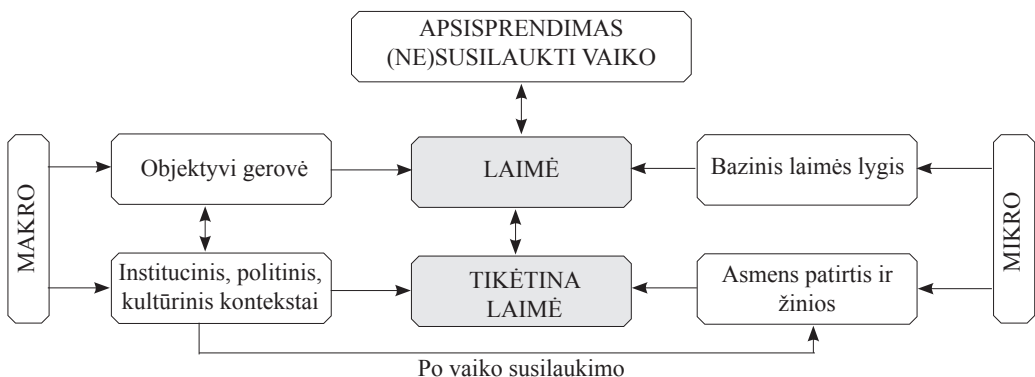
APSISPRENDIMAS (NE)SUSILAUKTI VAIKO

MAKRO

Objektyvi gerovė

LAIMĖ

Bazinis laimės lygis

MIKRO

Institucinis, politinis, kultūrinis kontekstai

TIKĖTINA LAIMĖ

Asmens patirtis ir žinios

Po vaiko susilaukimo